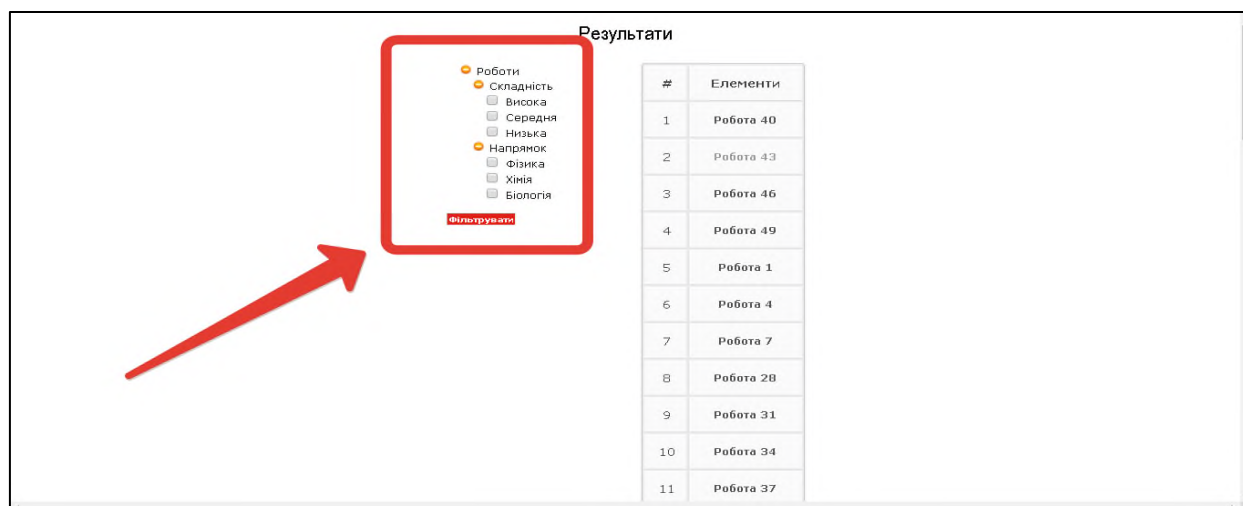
Результати

Роботи
Складність
Висока
Середня
Низька
Напрямок
Фізика
Хімія
Біологія

Фільтрувати

| # | Елементи |
|---|---|
| 1 | Робота 40 |
| 2 | Робота 43 |
| 3 | Робота 46 |
| 4 | Робота 49 |
| 5 | Робота 1 |
| 6 | Робота 4 |
| 7 | Робота 7 |
| 8 | Робота 28 |
| 9 | Робота 31 |
| 10 | Робота 34 |
| 11 | Робота 37 |